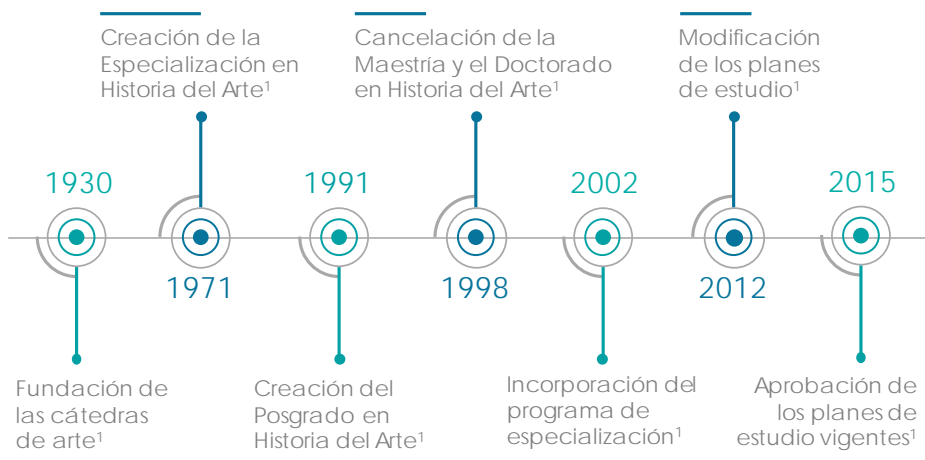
Creación de la Especialización en Historia del Arte$^1$

Cancelación de la Maestría y el Doctorado en Historia del Arte$^1$

Modificación de los planes de estudio$^1$

1930

1991

2002

2015

1971

1998

2012

Fundación de las cátedras de arte$^1$

Creación del Posgrado en Historia del Arte$^1$

Incorporación del programa de especialización$^1$

Aprobación de los planes de estudio vigentes$^1$